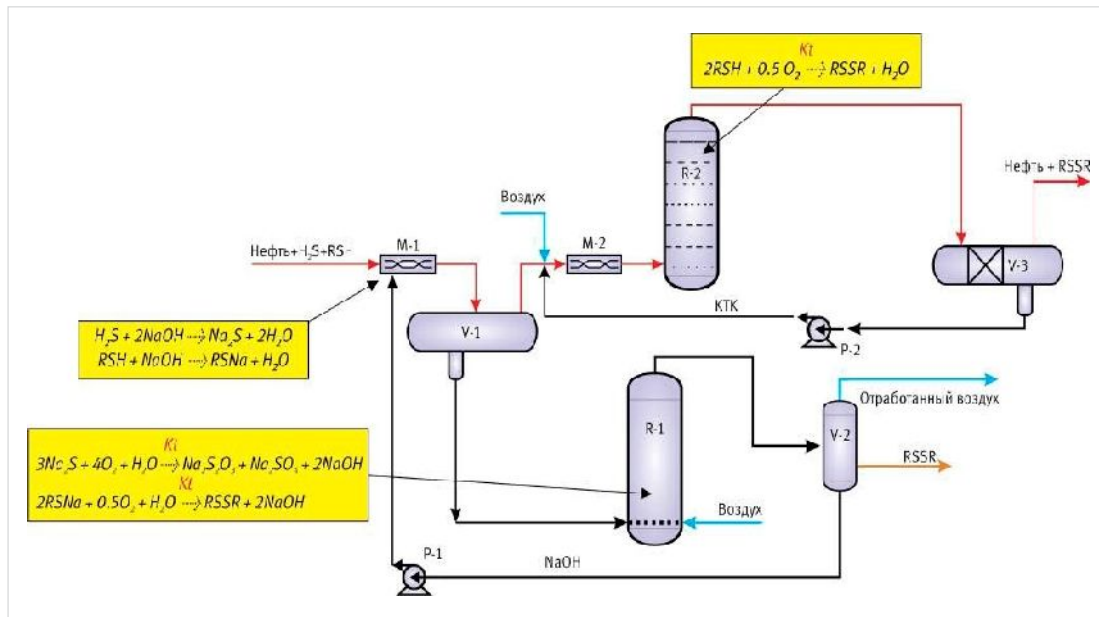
Kt
$2RSH + 0.5\,O_2 \rightarrow RSSR + H_2O$

R-2

Нефть + RSSR

Воздух

Нефть+$H_2S$+RS-

M-1

M-2

V-3

KTK

$H_2S + 2NaOH \rightarrow Na_2S + 2H_2O$
$RSH + NaOH \rightarrow RSNa + H_2O$

V-1

P-2

Отработанный воздух

R-1

V-2

Kt
$3Na_2S + 4O_2 + H_2O \rightarrow Na_2S_2O_3 + Na_2SO_4 + 2NaOH$
Kt
$2RSNa + 0.5O_2 + H_2O \rightarrow RSSR + 2NaOH$

RSSR

Воздух

P-1

NaOH